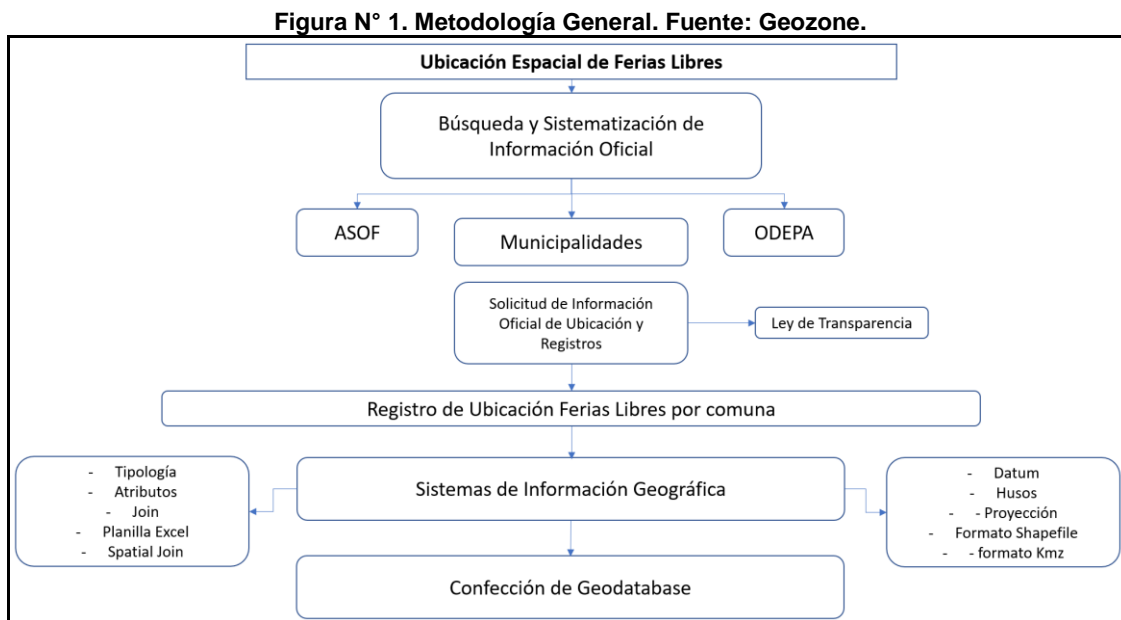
Figura N° 1. Metodología General. Fuente: Geozone.

Ubicación Espacial de Ferias Libres

Búsqueda y Sistematización de Información Oficial

ASOF

Municipalidades

ODEPA

Solicitud de Información Oficial de Ubicación y Registros

Ley de Transparencia

Registro de Ubicación Ferias Libres por comuna

- Tipología
- Atributos
- Join
- Planilla Excel
- Spatial Join

Sistemas de Información Geográfica

- Datum
- Husos
- - Proyección
- Formato Shapefile
- - formato Kmz

Confección de Geodatabase